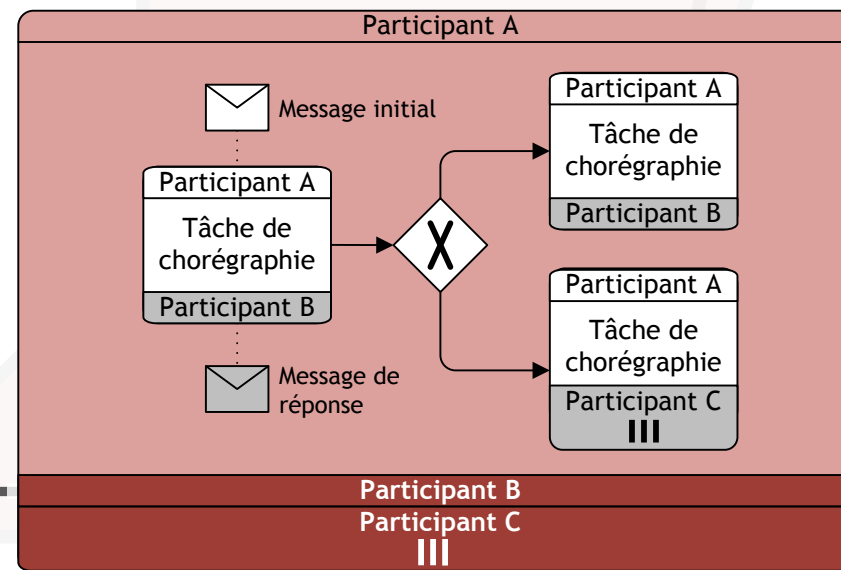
Participant A

Message initial

Participant A
Tâche de chorégraphie
Participant B

Message de réponse

X

Participant A
Tâche de chorégraphie
Participant B

Participant A
Tâche de chorégraphie
Participant C
III

Participant B

Participant C
III